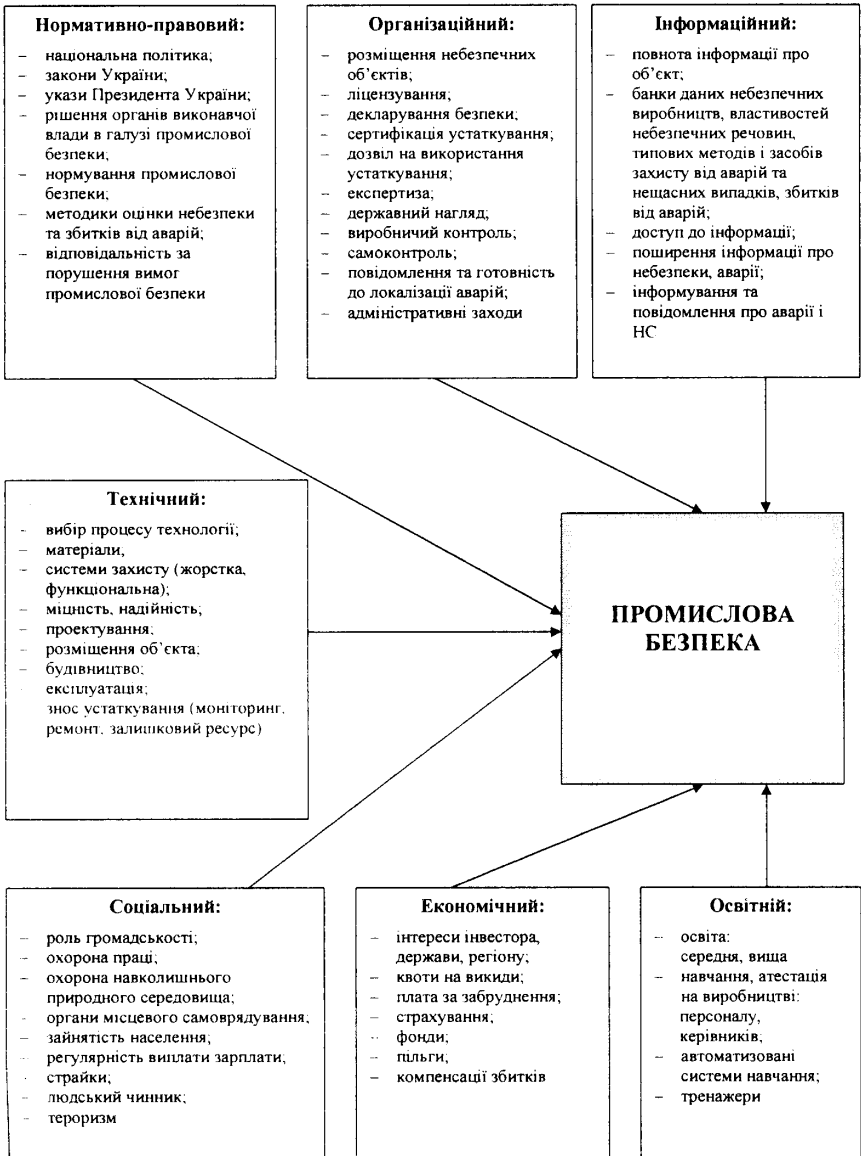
**Нормативно-правовий:**

– національна політика;
– закони України;
– укази Президента України;
– рішення органів виконавчої влади в галузі промислової безпеки;
– нормування промислової безпеки;
– методики оцінки небезпеки та збитків від аварій;
– відповідальність за порушення вимог промислової безпеки

**Організаційний:**

– розміщення небезпечних об'єктів;
– ліцензування;
– декларування безпеки;
– сертифікація устаткування;
– дозвіл на використання устаткування;
– експертиза;
– державний нагляд;
– виробничий контроль;
– самоконтроль;
– повідомлення та готовність до локалізації аварій;
– адміністративні заходи

**Інформаційний:**

– повнота інформації про об'єкт;
– банки даних небезпечних виробництв, властивостей небезпечних речовин, типових методів і засобів захисту від аварій та нещасних випадків, збитків від аварій;
– доступ до інформації;
– поширення інформації про небезпеки, аварії;
– інформування та повідомлення про аварії і НС

**Технічний:**

– вибір процесу технології;
– матеріали,
– системи захисту (жорстка, функціональна);
– міцність, надійність;
– проектування;
– розміщення об'єкта;
– будівництво;
– експлуатація;
– знос устаткування (моніторинг, ремонт, залишковий ресурс)

**ПРОМИСЛОВА БЕЗПЕКА**

**Соціальний:**

– роль громадськості;
– охорона праці;
– охорона навколишнього природного середовища;
– органи місцевого самоврядування;
– зайнятість населення;
– регулярність виплати зарплати;
– страйки;
– людський чинник;
– тероризм

**Економічний:**

– інтереси інвестора, держави, регіону;
– квоти на викиди;
– плата за забруднення;
– страхування;
– фонди;
– пільги;
– компенсації збитків

**Освітній:**

– освіта: середня, вища
– навчання, атестація на виробництві: персоналу, керівників;
– автоматизовані системи навчання;
– тренажери